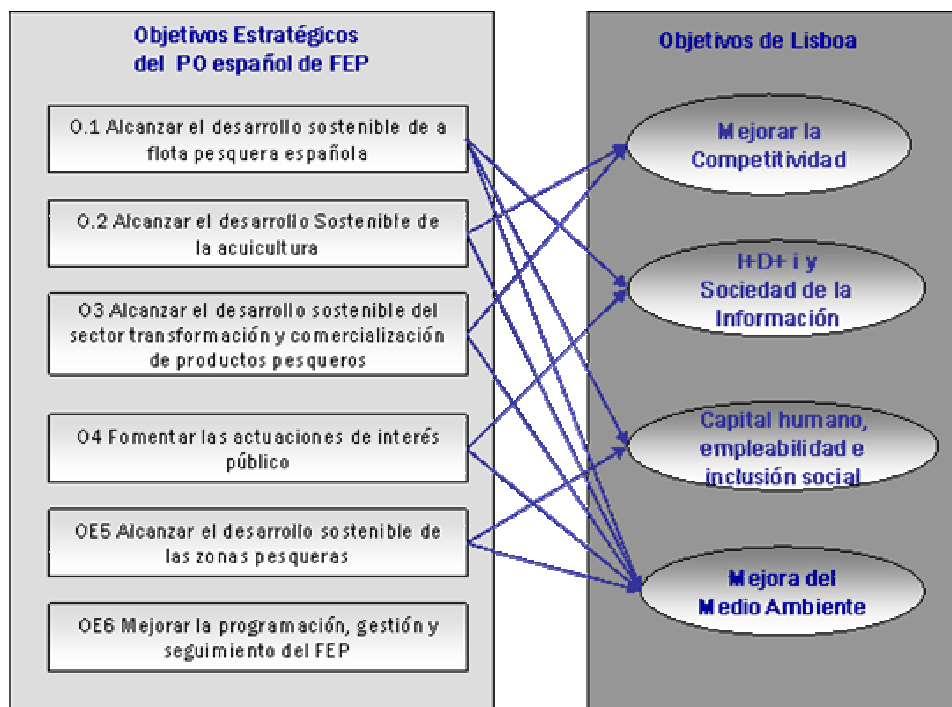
Objetivos Estratégicos del PO español de FEP

O.1 Alcanzar el desarrollo sostenible de a flota pesquera española

O.2 Alcanzar el desarrollo Sostenible de la acuicultura

O3 Alcanzar el desarrollo sostenible del sector transformación y comercialización de productos pesqueros

O4 Fomentar las actuaciones de interés público

OE5 Alcanzar el desarrollo sostenible de las zonas pesqueras

OE6 Mejorar la programación, gestión y seguimiento del FEP

Objetivos de Lisboa

Mejorar la Competitividad

I+D+i y Sociedad de la Información

Capital humano, empleabilidad e inclusión social

Mejora del Medio Ambiente